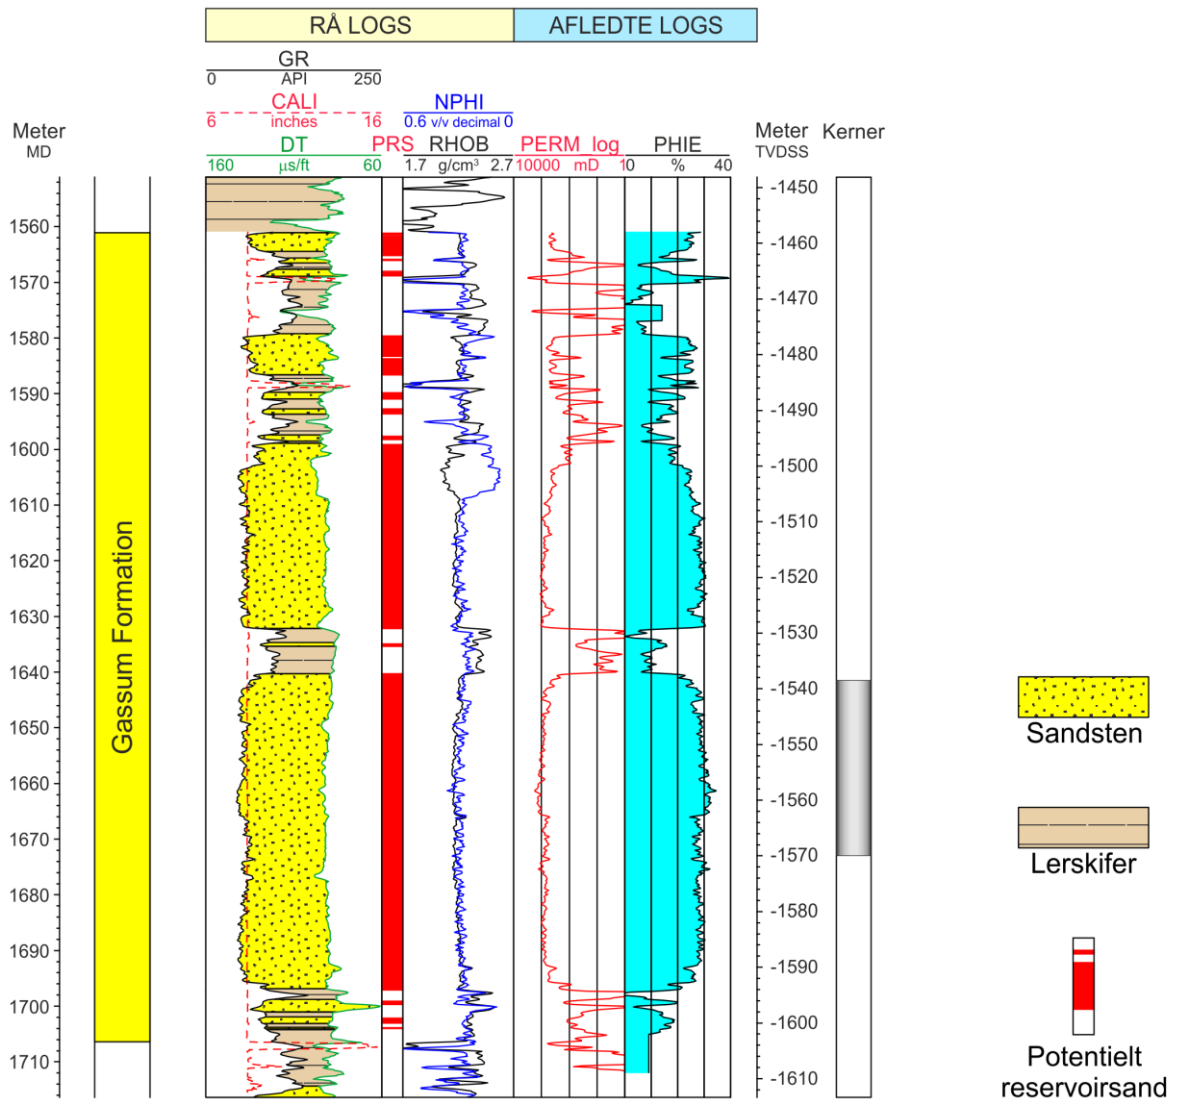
RÅ LOGS
AFLEDTE LOGS

GR
0 API 250
CALI
6 inches 16
NPHI
0.6 v/v decimal 0
Meter MD
DT
160 µs/ft 60
PRS
RHOB
1.7 g/cm³ 2.7
PERM_log
10000 mD 1
PHIE
0 % 40
Meter TVDSS
Kerner

1560
1570
1580
1590
1600
1610
1620
1630
1640
1650
1660
1670
1680
1690
1700
1710

Gassum Formation

-1450
-1460
-1470
-1480
-1490
-1500
-1510
-1520
-1530
-1540
-1550
-1560
-1570
-1580
-1590
-1600
-1610

Sandsten
Lerskifer
Potentielt reservoirsand